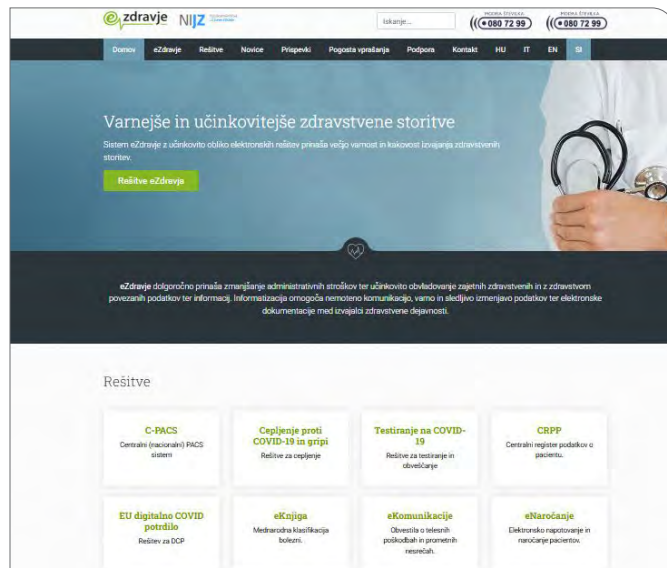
ezdravje NIJZ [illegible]

Iskanje...

MODRA ŠTEVILKA 080 72 99

MODRA ŠTEVILKA 080 72 99

Domov eZdravje Rešitve Novice Prispevki Pogosta vprašanja Podpora Kontakt HU IT EN SI

Varnejše in učinkovitejše zdravstvene storitve

Sistem eZdravje z učinkovito obliko elektronskih rešitev prinaša večjo varnost in kakovost izvajanja zdravstvenih storitev.

Rešitve eZdravja

eZdravje dolgoročno prinaša zmanjšanje administrativnih stroškov ter učinkovito obvladovanje zajetnih zdravstvenih in z zdravstvom povezanih podatkov ter informacij. Informatizacija omogoča nemoteno komunikacijo, varno in sledljivo izmenjavo podatkov ter elektronske dokumentacije med izvajalci zdravstvene dejavnosti.

Rešitve

C-PACS
Centralni (nacionalni) PACS sistem

Cepljenje proti COVID-19 in gripi
Rešitve za cepljenje

Testiranje na COVID-19
Rešitve za testiranje in obveščanje

CRPP
Centralni register podatkov o pacientu.

EU digitalno COVID potrdilo
Rešitev za DCP

eKnjiga
Mednarodna klasifikacija bolezni.

eKomunikacije
Obvestila o telesnih poškodbah in prometnih nesrečah.

eNaročanje
Elektronsko napotovanje in naročanje pacientov.